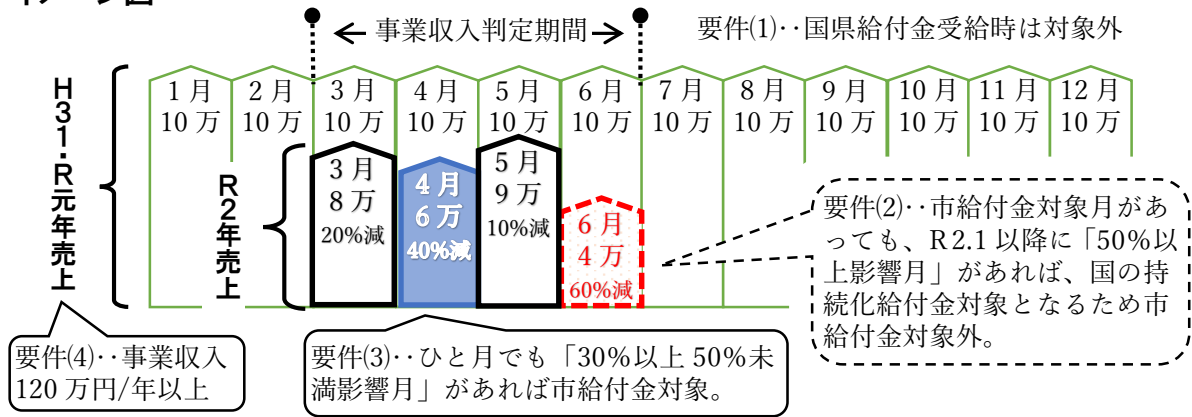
← 事業収入判定期間 →

要件⑴‥国県給付金受給時は対象外

H31・R元年売上

| 1月 | 2月 | 3月 | 4月 | 5月 | 6月 | 7月 | 8月 | 9月 | 10月 | 11月 | 12月 |
|---|---|---|---|---|---|---|---|---|---|---|---|
| 10万 | 10万 | 10万 | 10万 | 10万 | 10万 | 10万 | 10万 | 10万 | 10万 | 10万 | 10万 |

R2年売上

3月 8万 20%減

4月 6万 40%減

5月 9万 10%減

6月 4万 60%減

要件⑵‥市給付金対象月があっても、R2.1以降に「50%以上影響月」があれば、国の持続化給付金対象となるため市給付金対象外。

要件⑷‥事業収入120万円/年以上

要件⑶‥ひと月でも「30%以上50%未満影響月」があれば市給付金対象。